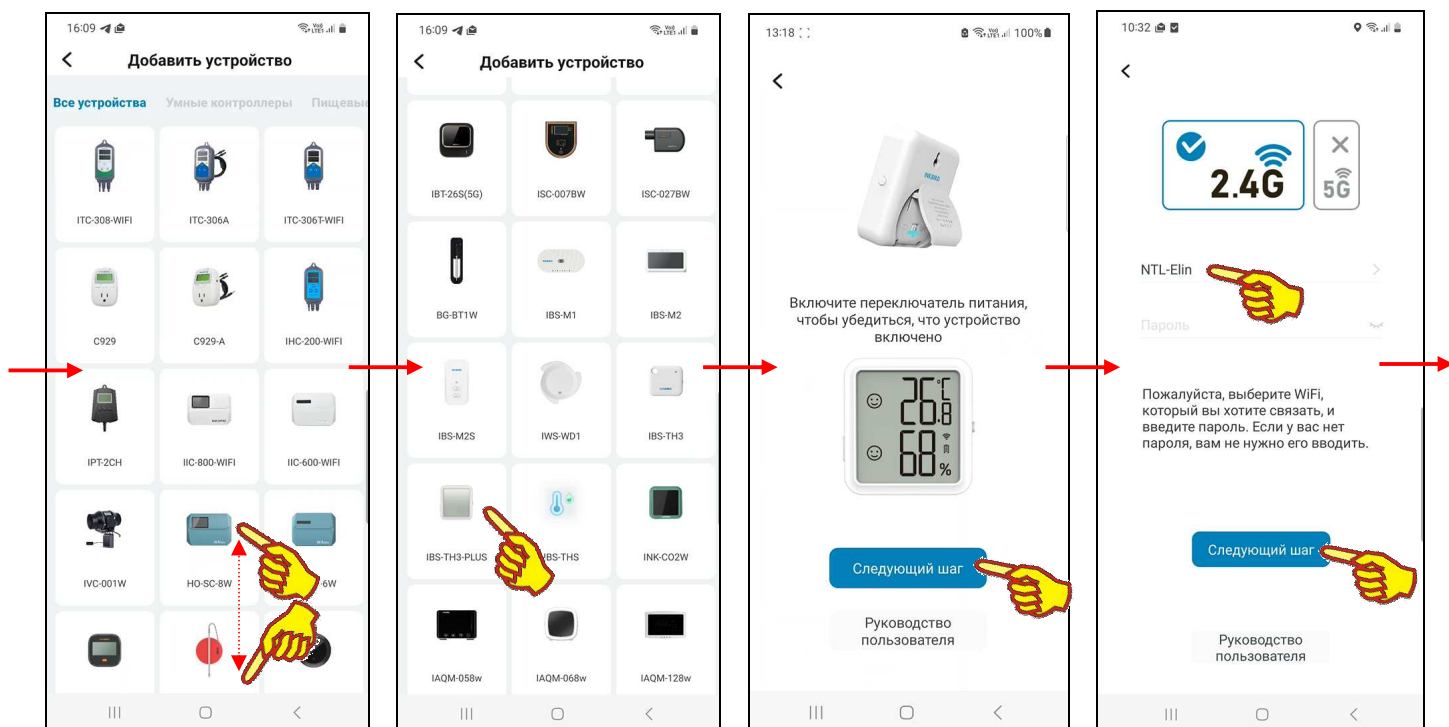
16:09

Добавить устройство

Все устройства Умные контроллеры Пищевы

ITC-308-WIFI
ITC-306A
ITC-306T-WIFI
C929
C929-A
IHC-200-WIFI
IPT-2CH
IIC-800-WIFI
IIC-600-WIFI
IVC-001W
HO-SC-8W
6W

16:09

Добавить устройство

IBT-26S(5G)
ISC-007BW
ISC-027BW
BG-BT1W
IBS-M1
IBS-M2
IBS-M2S
IWS-WD1
IBS-TH3
IBS-TH3-PLUS
IBS-THS
INK-CO2W
IAQM-058w
IAQM-068w
IAQM-128w

13:18 100%

Включите переключатель питания, чтобы убедиться, что устройство включено

26.8 °C
68 %

Следующий шаг

Руководство пользователя

10:32

2.4G
5G

NTL-Elin

Пароль

Пожалуйста, выберите WiFi, который вы хотите связать, и введите пароль. Если у вас нет пароля, вам не нужно его вводить.

Следующий шаг

Руководство пользователя